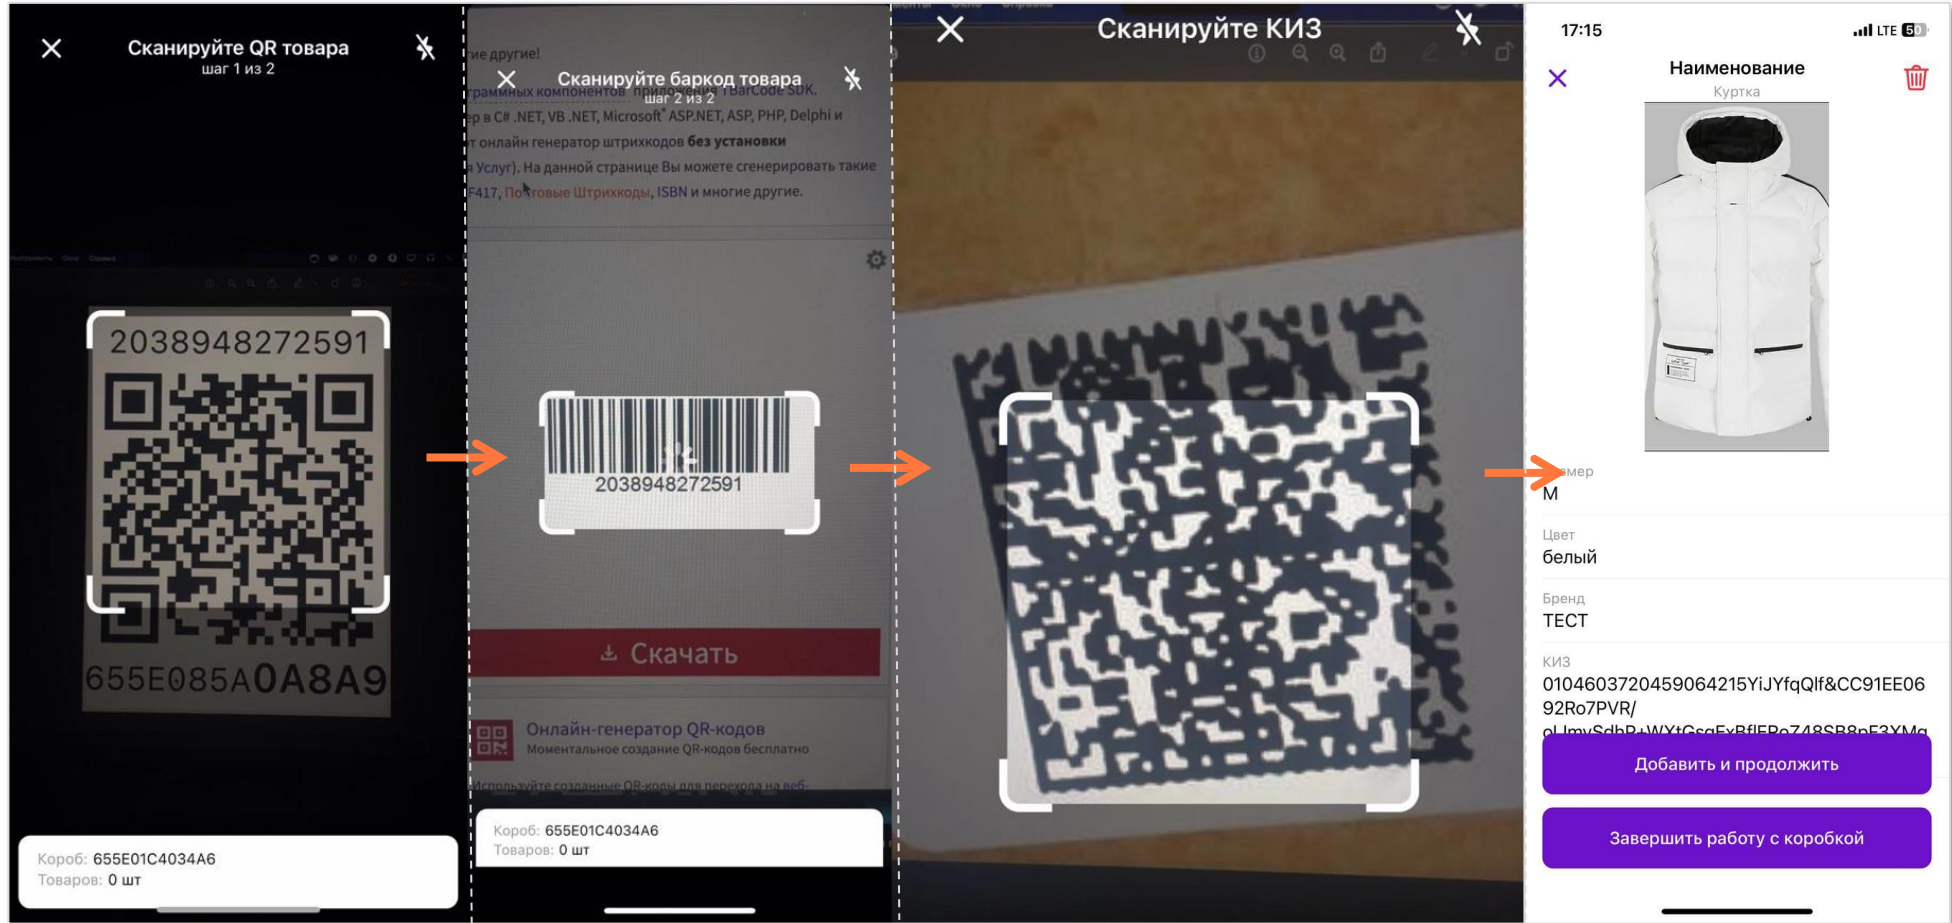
Сканируйте QR товара
шаг 1 из 2

2038948272591

655E085A0A8A9

Короб: 655E01C4034A6
Товаров: 0 шт

Сканируйте баркод товара
шаг 2 из 2

ие другие!
граммных компонентов приложения TBarCode SDK.
р в C# .NET, VB .NET, Microsoft ASP.NET, ASP, PHP, Delphi и
т онлайн генератор штрихкодов без установки
Услуг). На данной странице Вы можете сгенерировать такие
F417, Почтовые Штрихкоды, ISBN и многие другие.

2038948272591

Скачать

Онлайн-генератор QR-кодов
Моментальное создание QR-кодов бесплатно

Короб: 655E01C4034A6
Товаров: 0 шт

Сканируйте КИЗ

17:15 LTE 50

Наименование
Куртка

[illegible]мер
M

Цвет
белый

Бренд
ТЕСТ

КИЗ
0104603720459064215YiJYfqQlf&CC91EE0692Ro7PVR/
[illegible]

Добавить и продолжить

Завершить работу с коробкой